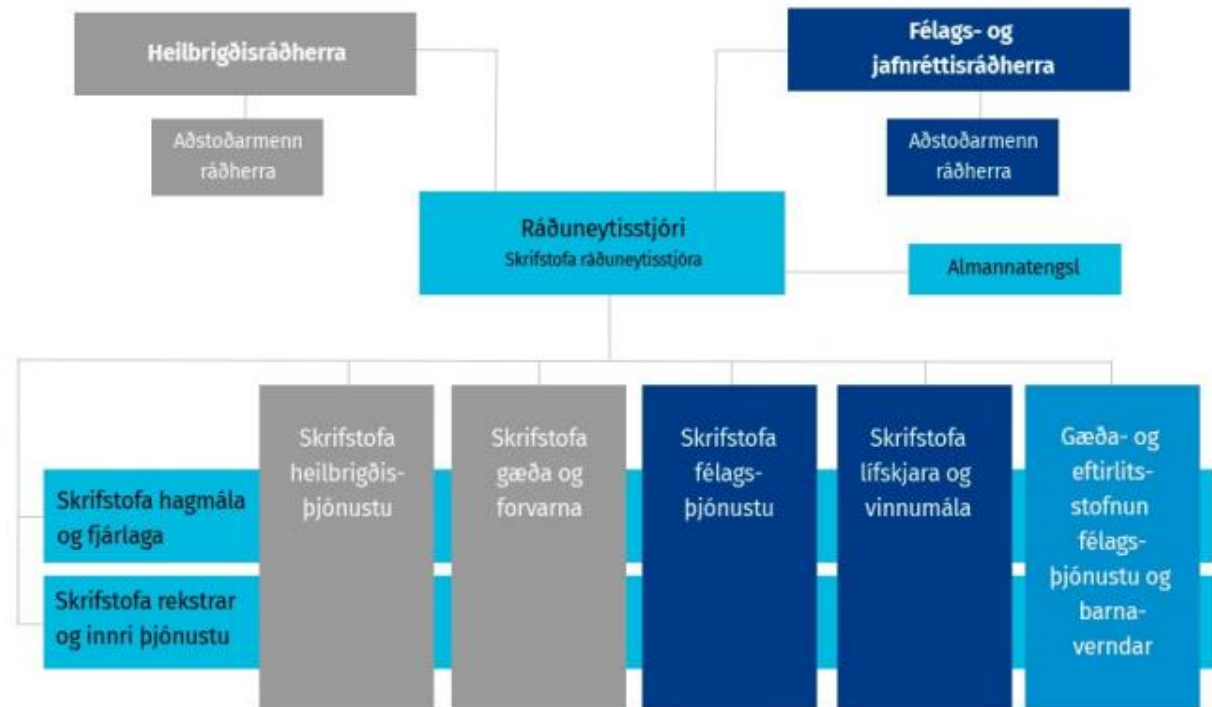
Heilbrigðisráðherra

Aðstoðarmenn ráðherra

Félags- og jafnréttisráðherra

Aðstoðarmenn ráðherra

Ráðuneytisstjóri
Skrifstofa ráðuneytisstjóra

Almannatengsl

Skrifstofa hagmála og fjárlaga

Skrifstofa rekstrar og innri þjónustu

Skrifstofa heilbrigðisþjónustu

Skrifstofa gæða og forvarna

Skrifstofa félagsþjónustu

Skrifstofa lífskjara og vinnumála

Gæða- og eftirlitsstofnun félagsþjónustu og barnaverndar